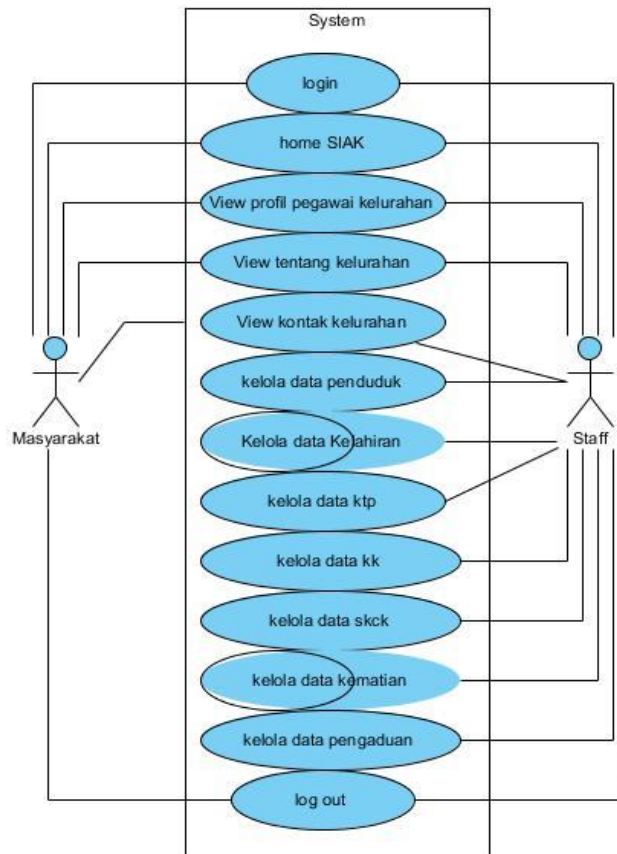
System

login

home SIAK

View profil pegawai kelurahan

View tentang kelurahan

View kontak kelurahan

kelola data penduduk

Kelola data Kelahiran

kelola data ktp

kelola data kk

kelola data skck

kelola data kematian

kelola data pengaduan

log out

Masyarakat

Staff